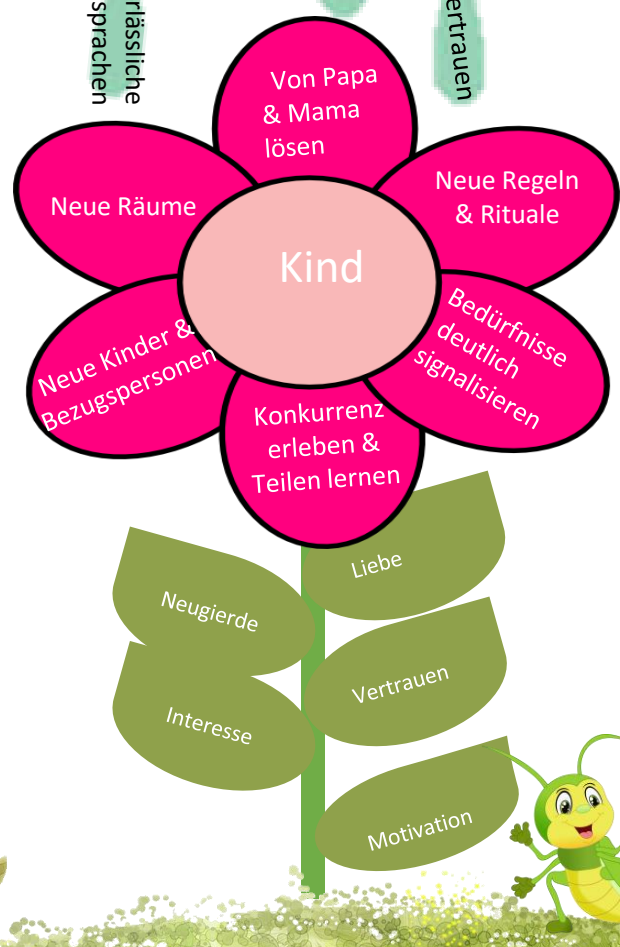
rlässliche sprachen

ertrauen

Von Papa & Mama lösen

Neue Räume

Neue Regeln & Rituale

Kind

Neue Kinder & Bezugspersonen

Bedürfnisse deutlich signalisieren

Konkurrenz erleben & Teilen lernen

Liebe

Neugierde

Vertrauen

Interesse

Motivation